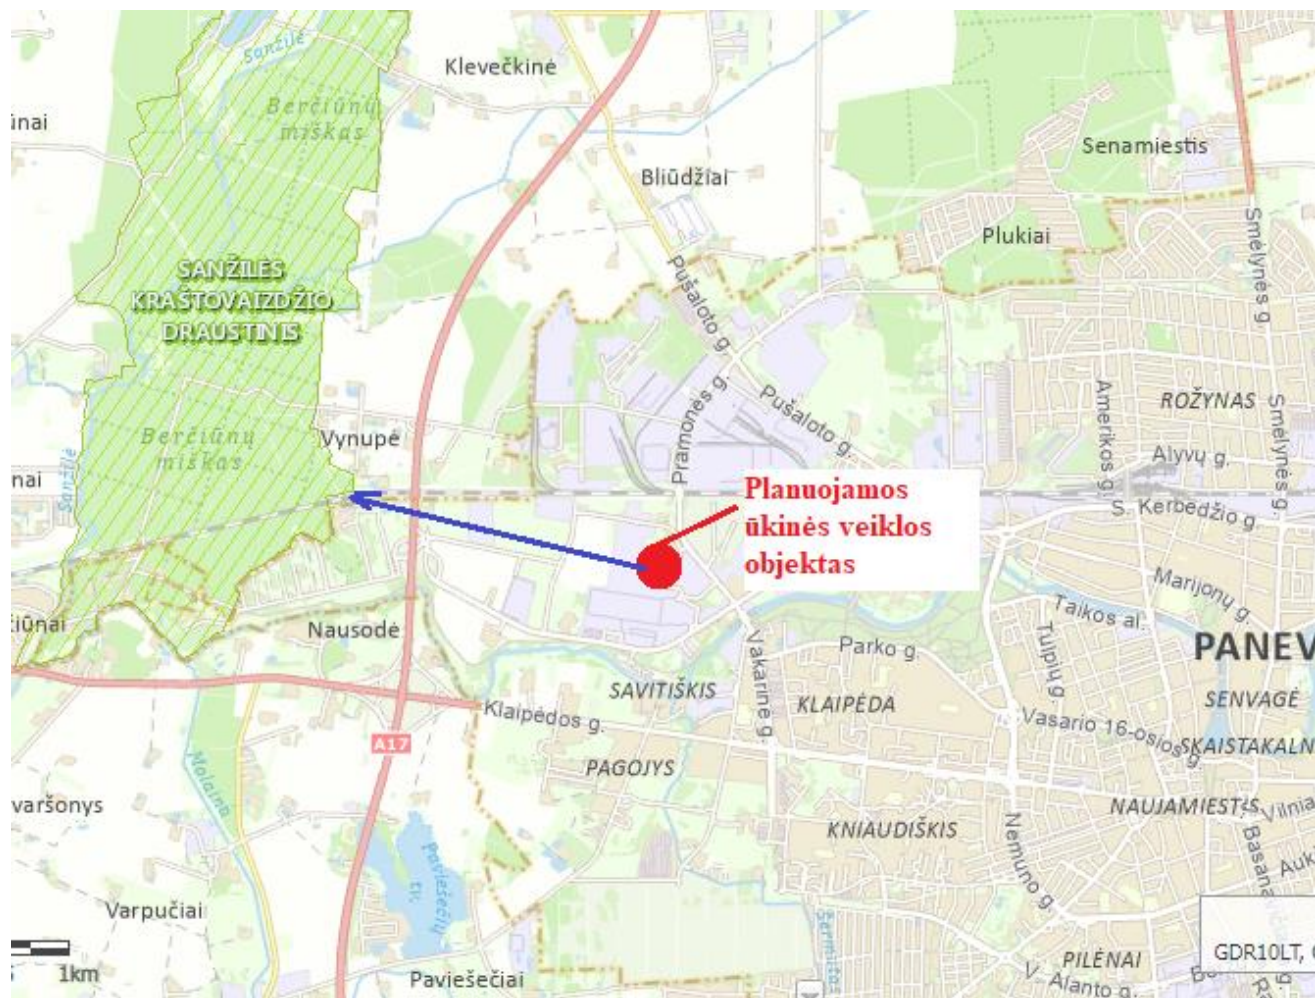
Sanžilė
Berčiūnų miškas
inai
Klevečkinė
Bliūdžiai
Senamiestis
Plukiai
SANŽILĖS KRAŠTOVAIZDŽIO DRAUSTINIS
Pušaloto g.
Pramonės g.
Pušaloto g.
Smėlynės g.
Amerikos g.
ROŽYNAS
Smėlynės g.
Alyvų g.
Berčiūnų miškas
Vynupė
Sanžilė
inai
Planuojamos ūkinės veiklos objektas
S. Kerbedžio g.
Marijonų g.
Taikos al.
iūnai
Nausodė
Parko g.
Tulpių g.
PANEV
Vakarinė g.
SAVITIŠKIS
KLAIPĖDA
SENVAGĖ
Klaipėdos g.
Vasario 16-osios g.
SKAISTAKALN
A17
PAGOJYS
Molainė
varšonys
NAUJAMIESTIS
Vilnia
KNIAUDIŠKIS
Nemuno g.
Basan
Auk
Paviešečių tv.
Varpučiai
Šermutas
1km
Paviešečiai
PILĖNAI
V. Alanto g.
GDR10LT, (